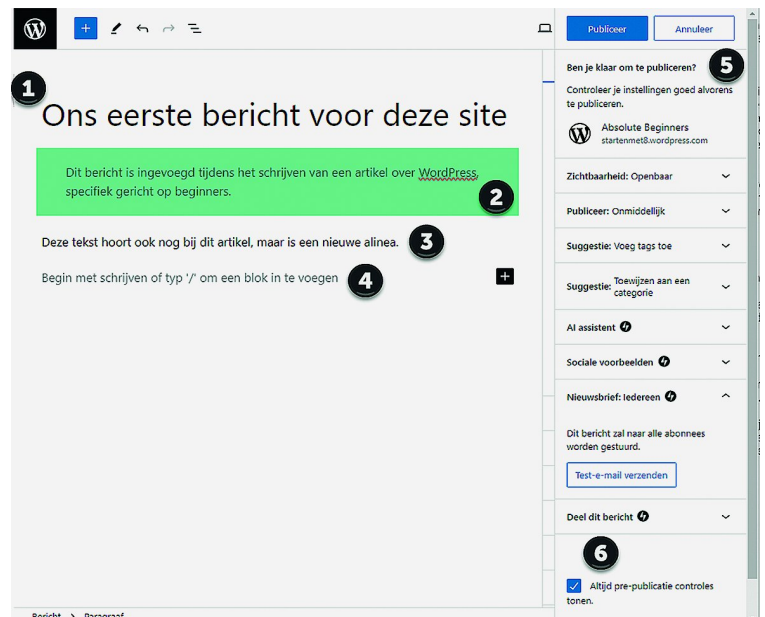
Publiceer
Annuleer

1

Ons eerste bericht voor deze site

Dit bericht is ingevoegd tijdens het schrijven van een artikel over WordPress, specifiek gericht op beginners.

2

Deze tekst hoort ook nog bij dit artikel, maar is een nieuwe alinea.

3

Begin met schrijven of typ '/' om een blok in te voegen

4

+

Ben je klaar om te publiceren?

5

Controleer je instellingen goed alvorens te publiceren.

Absolute Beginners
startenmet8.wordpress.com

Zichtbaarheid: Openbaar

Publiceer: Onmiddellijk

Suggestie: Voeg tags toe

Suggestie: Toewijzen aan een categorie

AI assistent

Sociale voorbeelden

Nieuwsbrief: Iedereen

Dit bericht zal naar alle abonnees worden gestuurd.

Test-e-mail verzenden

Deel dit bericht

6

Altijd pre-publicatie controles tonen.

Bericht > Paragraaf